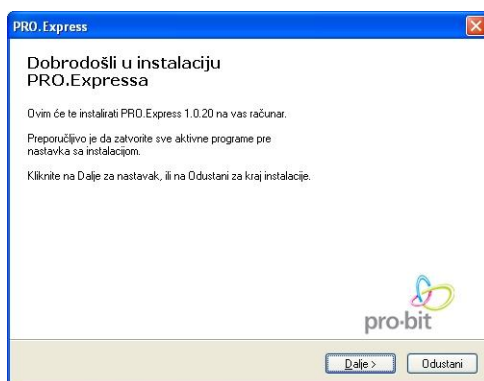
PRO.Express

Dobrodošli u instalaciju PRO.Expressa

Ovim će te instalirati PRO.Express 1.0.20 na vas računar.

Preporučljivo je da zatvorite sve aktivne programe pre nastavka sa instalacijom.

Kliknite na Dalje za nastavak, ili na Odustani za kraj instalacije.

pro·bit

Dalje >
Odustani